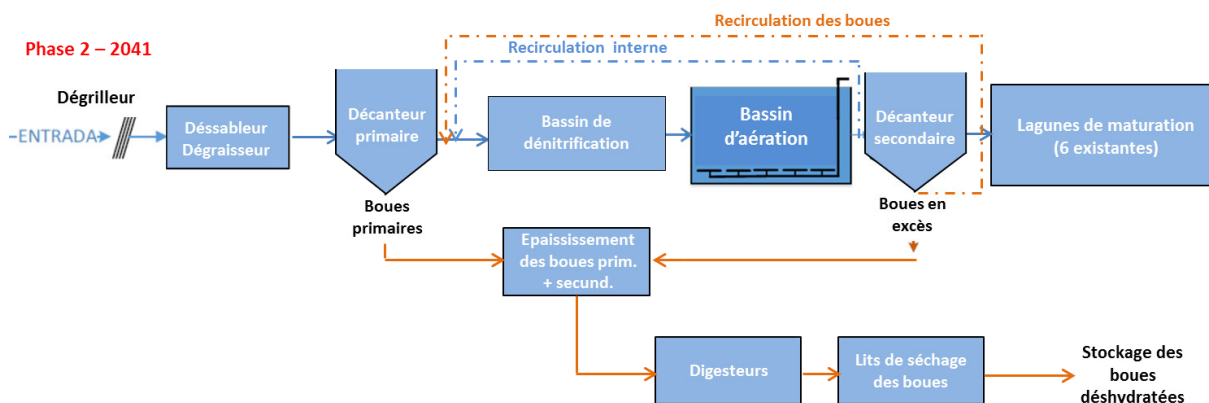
Phase 2 – 2041

Recirculation des boues

Recirculation interne

Dégrilleur

ENTRADA

Déssableur Dégraisseur

Décanteur primaire

Bassin de dénitrification

Bassin d'aération

Décanteur secondaire

Lagunes de maturation (6 existantes)

Boues primaires

Boues en excès

Epaississement des boues prim. + secund.

Digesteurs

Lits de séchage des boues

Stockage des boues déshydratées